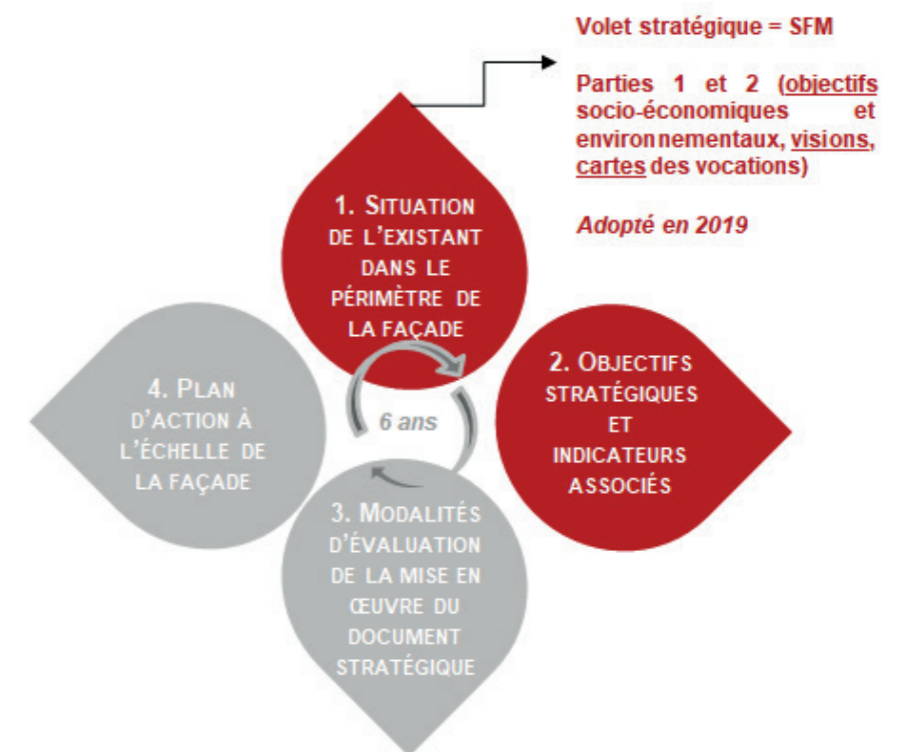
Volet stratégique = SFM

Parties 1 et 2 (objectifs socio-économiques et environnementaux, visions, cartes des vocations)

Adopté en 2019

1. Situation de l'existant dans le périmètre de la façade

2. Objectifs stratégiques et indicateurs associés

3. Modalités d'évaluation de la mise en œuvre du document stratégique

4. Plan d'action à l'échelle de la façade

6 ans